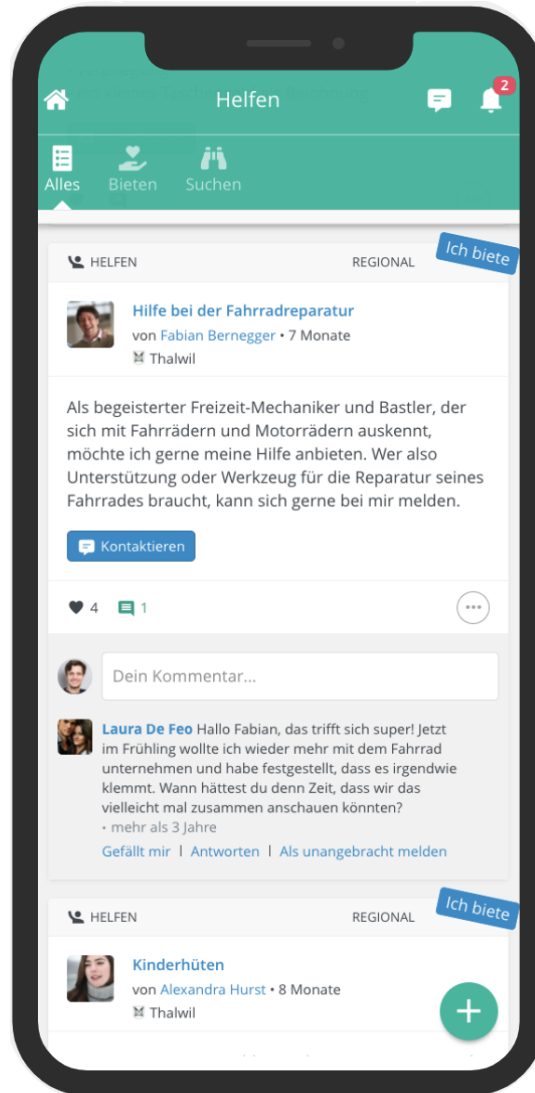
Helfen

2

Alles Bieten Suchen

HELFEN REGIONAL

Ich biete

Hilfe bei der Fahrradreparatur

von Fabian Bernegger • 7 Monate

Thalwil

Als begeisterter Freizeit-Mechaniker und Bastler, der sich mit Fahrrädern und Motorrädern auskennt, möchte ich gerne meine Hilfe anbieten. Wer also Unterstützung oder Werkzeug für die Reparatur seines Fahrrades braucht, kann sich gerne bei mir melden.

Kontaktieren

4 1

Dein Kommentar...

Laura De Feo Hallo Fabian, das trifft sich super! Jetzt im Frühling wollte ich wieder mehr mit dem Fahrrad unternehmen und habe festgestellt, dass es irgendwie klemmt. Wann hättest du denn Zeit, dass wir das vielleicht mal zusammen anschauen könnten?

• mehr als 3 Jahre

Gefällt mir | Antworten | Als unangebracht melden

HELFEN REGIONAL

Ich biete

Kinderhüten

von Alexandra Hurst • 8 Monate

Thalwil